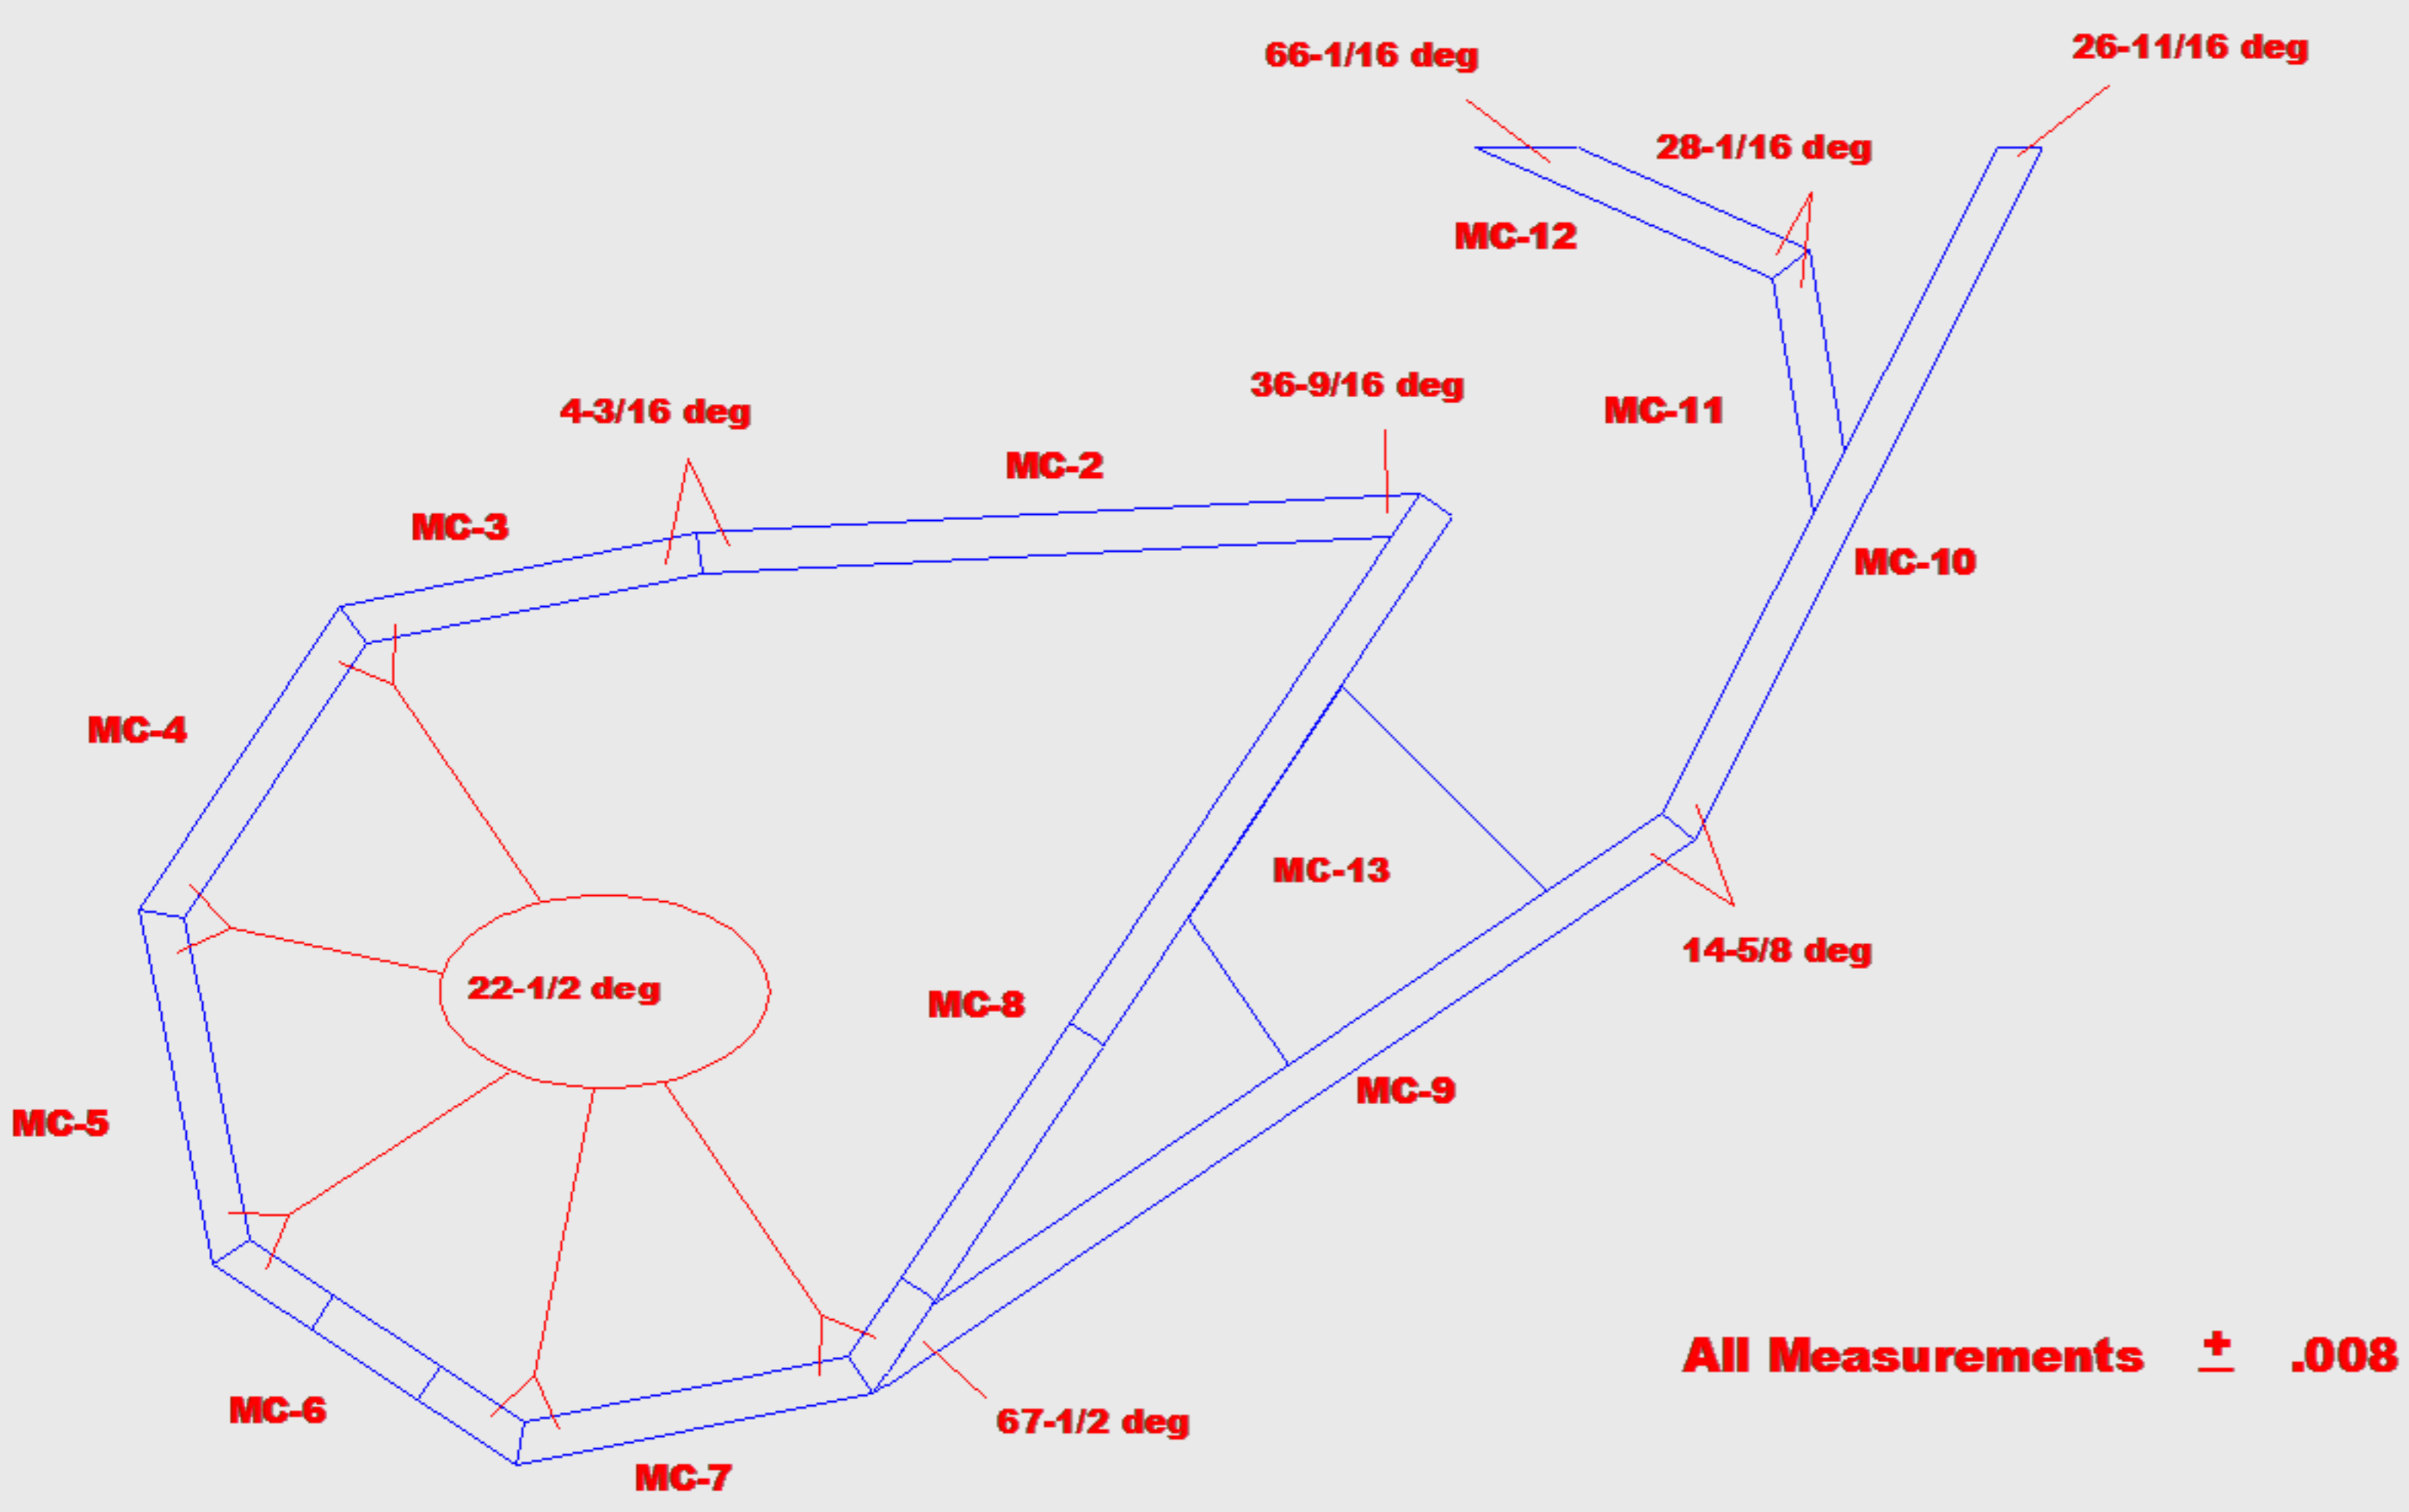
66-1/16 deg

26-11/16 deg

28-1/16 deg

MC-12

36-9/16 deg

4-3/16 deg

MC-11

MC-2

MC-3

MC-10

MC-4

MC-13

14-5/8 deg

22-1/2 deg

MC-8

MC-9

MC-5

All Measurements $\pm$ .008

MC-6

67-1/2 deg

MC-7